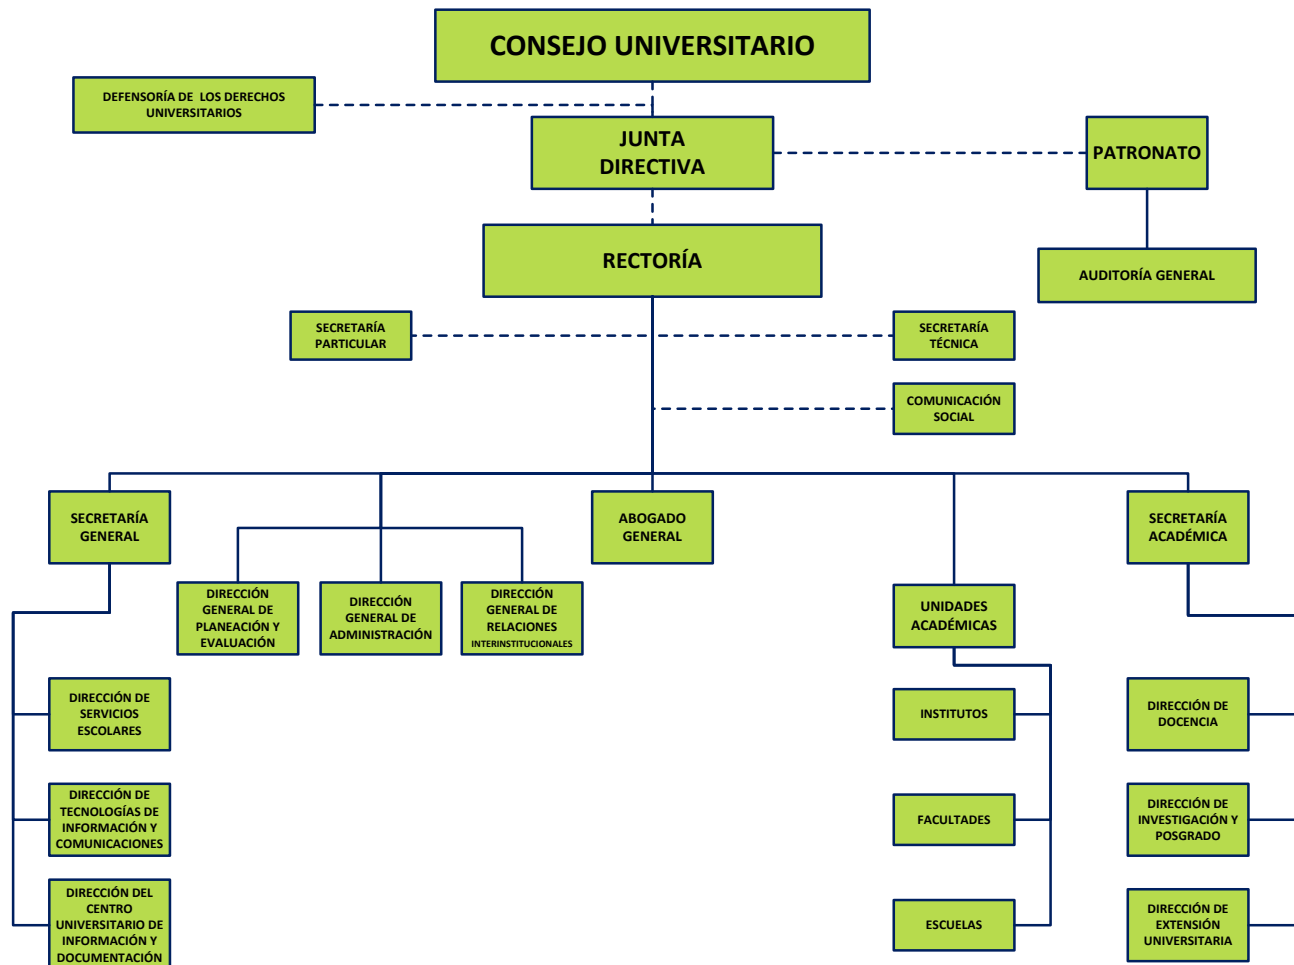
CONSEJO UNIVERSITARIO

DEFENSORÍA DE LOS DERECHOS UNIVERSITARIOS

JUNTA DIRECTIVA

PATRONATO

AUDITORÍA GENERAL

RECTORÍA

SECRETARÍA PARTICULAR

SECRETARÍA TÉCNICA

COMUNICACIÓN SOCIAL

SECRETARÍA GENERAL

DIRECCIÓN GENERAL DE PLANEACIÓN Y EVALUACIÓN

DIRECCIÓN GENERAL DE ADMINISTRACIÓN

DIRECCIÓN GENERAL DE RELACIONES INTERINSTITUCIONALES

ABOGADO GENERAL

UNIDADES ACADÉMICAS

SECRETARÍA ACADÉMICA

DIRECCIÓN DE SERVICIOS ESCOLARES

DIRECCIÓN DE TECNOLOGÍAS DE INFORMACIÓN Y COMUNICACIONES

DIRECCIÓN DEL CENTRO UNIVERSITARIO DE INFORMACIÓN Y DOCUMENTACIÓN

INSTITUTOS

FACULTADES

ESCUELAS

DIRECCIÓN DE DOCENCIA

DIRECCIÓN DE INVESTIGACIÓN Y POSGRADO

DIRECCIÓN DE EXTENSIÓN UNIVERSITARIA